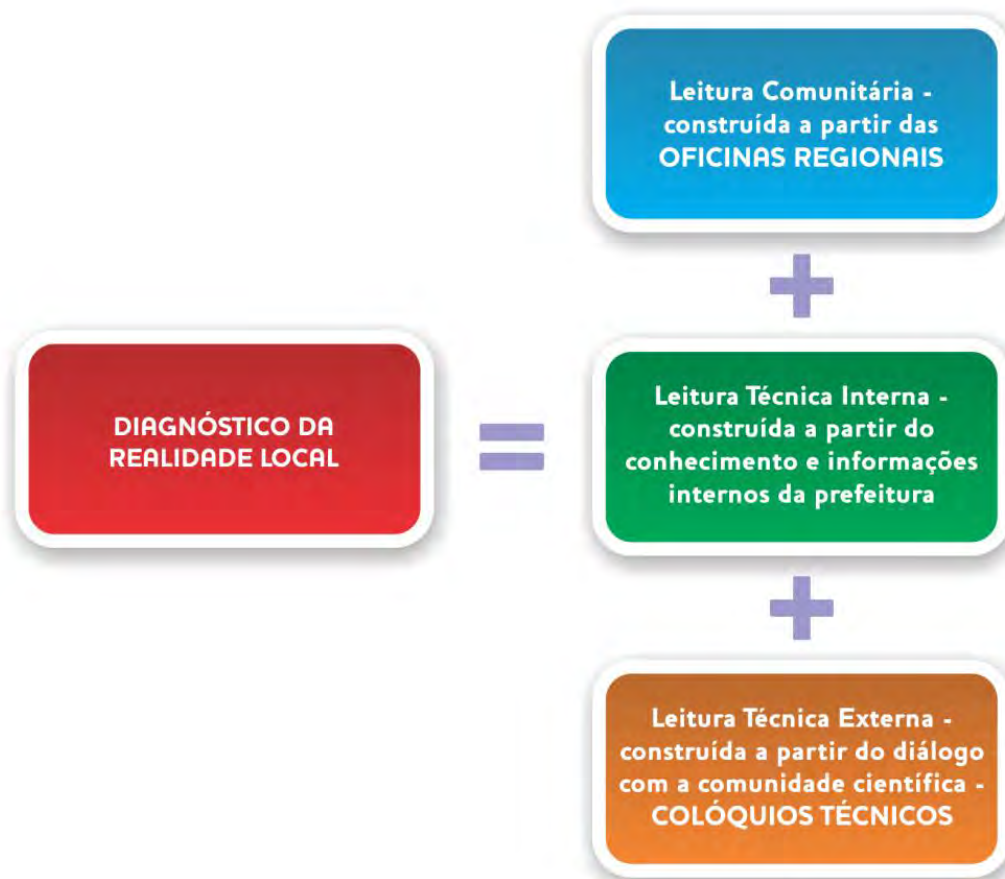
Leitura Comunitária - construída a partir das OFICINAS REGIONAIS

DIAGNÓSTICO DA REALIDADE LOCAL

Leitura Técnica Interna - construída a partir do conhecimento e informações internos da prefeitura

Leitura Técnica Externa - construída a partir do diálogo com a comunidade científica - COLÓQUIOS TÉCNICOS